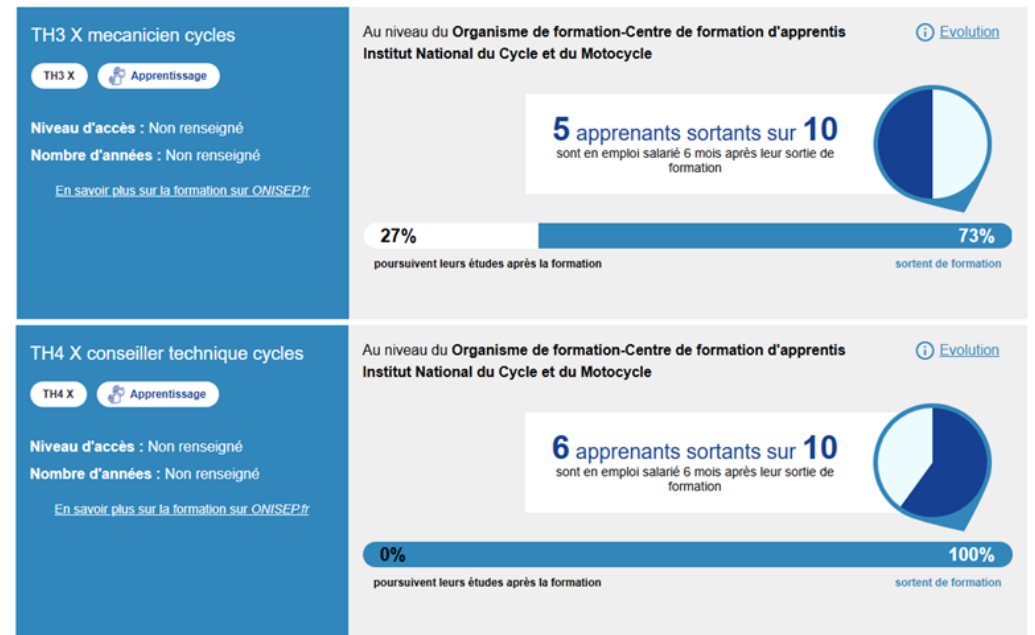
TH3 X mecanicien cycles

TH3 X

Apprentissage

**Niveau d'accès :** Non renseigné

**Nombre d'années :** Non renseigné

En savoir plus sur la formation sur ONISEP.fr

Au niveau du **Organisme de formation-Centre de formation d'apprentis Institut National du Cycle et du Motocycle**

Evolution

**5** apprenants sortants sur **10**
sont en emploi salarié 6 mois après leur sortie de formation

27%

73%

poursuivent leurs études après la formation

sortent de formation

TH4 X conseiller technique cycles

TH4 X

Apprentissage

**Niveau d'accès :** Non renseigné

**Nombre d'années :** Non renseigné

En savoir plus sur la formation sur ONISEP.fr

Au niveau du **Organisme de formation-Centre de formation d'apprentis Institut National du Cycle et du Motocycle**

Evolution

**6** apprenants sortants sur **10**
sont en emploi salarié 6 mois après leur sortie de formation

0%

100%

poursuivent leurs études après la formation

sortent de formation